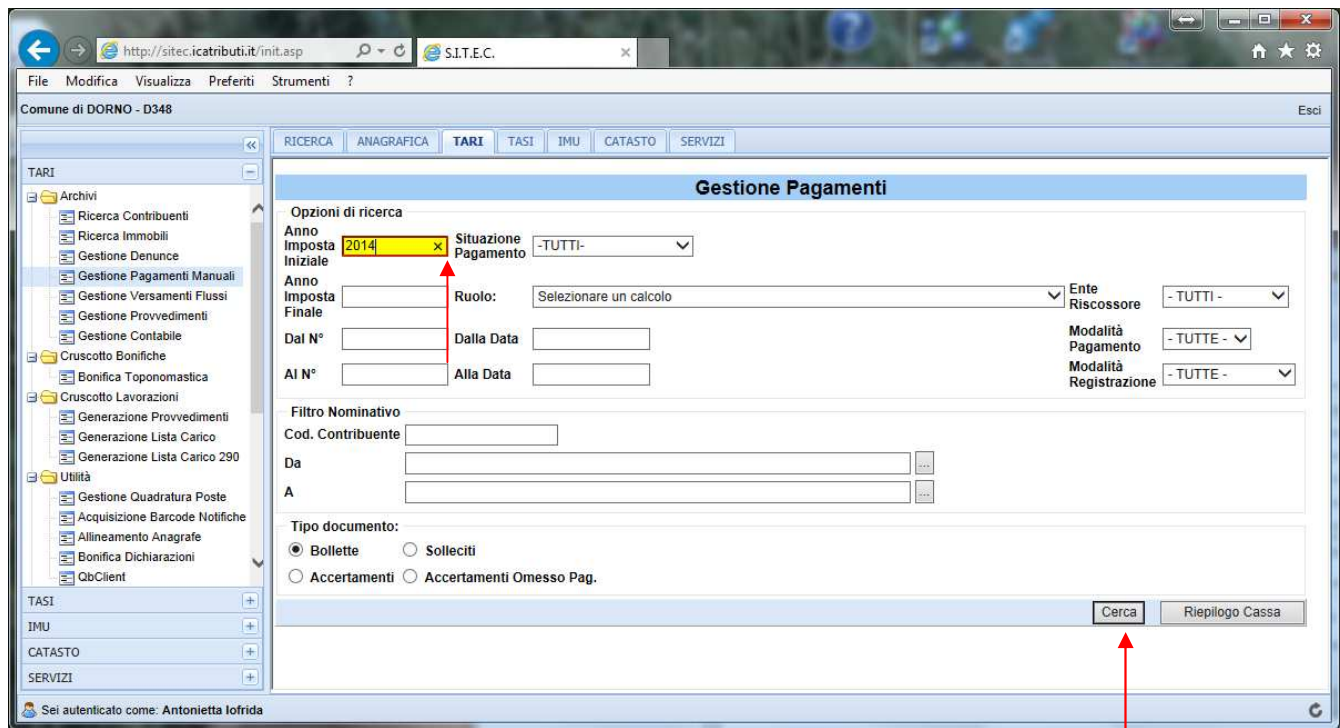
http://sitec.icatributi.it/init.asp
S.I.T.E.C.

File Modifica Visualizza Preferiti Strumenti ?

Comune di DORNO - D348
Esci

TARI
Archivi
Ricerca Contribuenti
Ricerca Immobili
Gestione Denunce
Gestione Pagamenti Manuali
Gestione Versamenti Flussi
Gestione Provvedimenti
Gestione Contabile
Cruscotto Bonifiche
Bonifica Toponomastica
Cruscotto Lavorazioni
Generazione Provvedimenti
Generazione Lista Carico
Generazione Lista Carico 290
Utilità
Gestione Quadratura Poste
Acquisizione Barcode Notifiche
Allineamento Anagrafe
Bonifica Dichiarazioni
QbClient
TASI
IMU
CATASTO
SERVIZI

RICERCA ANAGRAFICA TARI TASI IMU CATASTO SERVIZI

Gestione Pagamenti

Opzioni di ricerca
Anno Imposta Iniziale 2014
Situazione Pagamento -TUTTI-
Anno Imposta Finale
Ruolo: Selezionare un calcolo
Ente Riscossore - TUTTI -
Dal N°
Dalla Data
Modalità Pagamento - TUTTE -
Al N°
Alla Data
Modalità Registrazione - TUTTE -

Filtro Nominativo
Cod. Contribuente
Da
A

Tipo documento:
Bollette
Solleciti
Accertamenti
Accertamenti Omesso Pag.

Cerca
Riepilogo Cassa

Sei autenticato come: Antonietta Iofrida